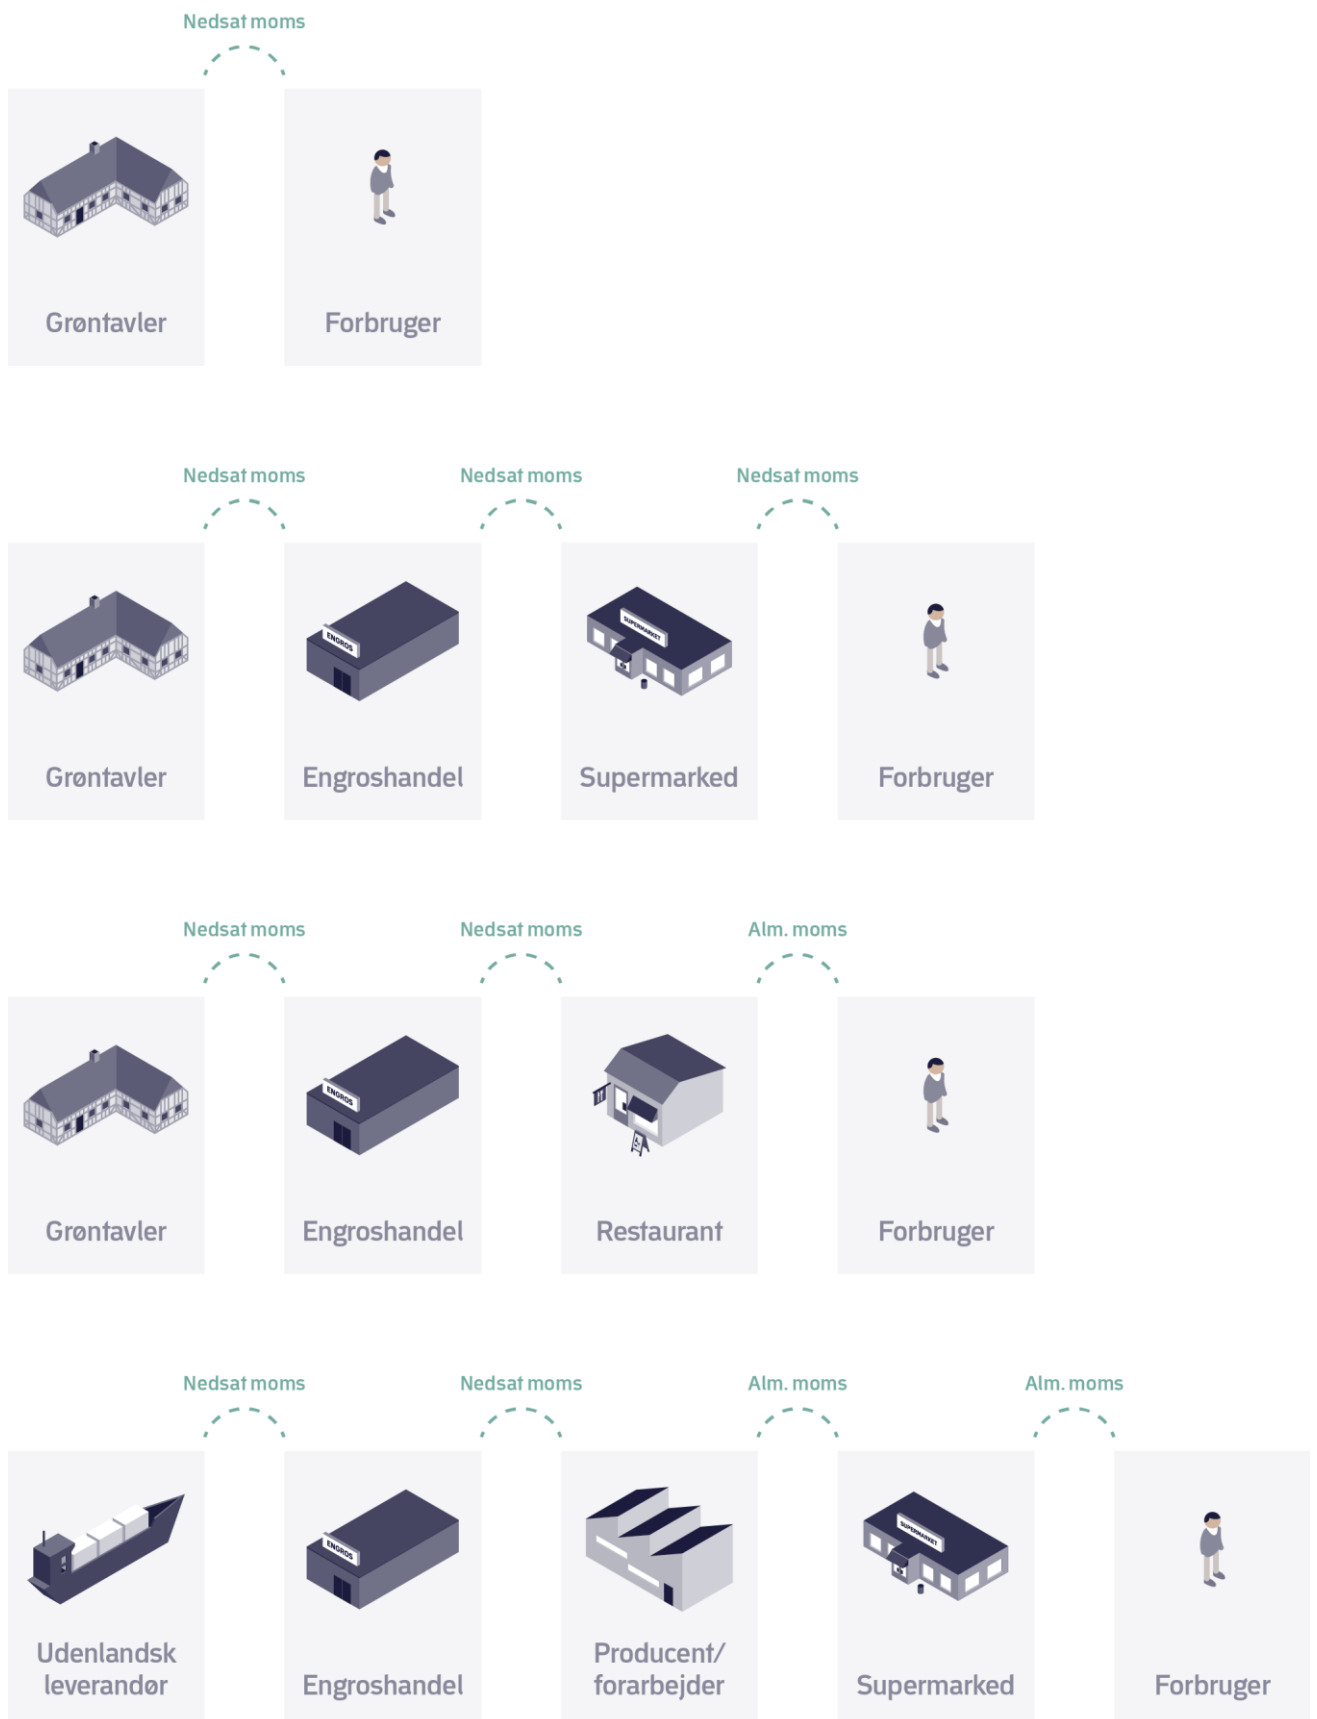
Nedsat moms

Grøntavler

Forbruger

Nedsat moms

Nedsat moms

Nedsat moms

Grøntavler

ENGROS

Engroshandel

SUPERMARKET

Supermarked

Forbruger

Nedsat moms

Nedsat moms

Alm. moms

Grøntavler

ENGROS

Engroshandel

Restaurant

Forbruger

Nedsat moms

Nedsat moms

Alm. moms

Alm. moms

Udenlandsk leverandør

ENGROS

Engroshandel

Producent/ forarbejder

SUPERMARKET

Supermarked

Forbruger